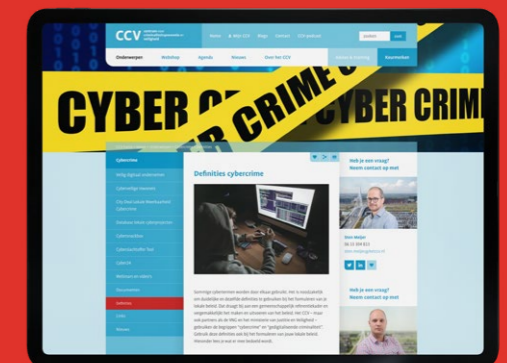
CCV centrum voor criminaliteitspreventie en veiligheid

Home Mijn CCV Blogs Contact CCV-webshop zoeken zoek

Onderwerpen Webshop Agenda Nieuws Over het CCV Kennisbank

CYBER CRIME CYBER CRIM

Cybercrime

Veilig digitaal ondernemen

Cyberveilige bewoners

City Hotel-zaak/Kwartaalstad Cybercrime

Cyberaanvallen

Cyberhulp

Definities

Links

Nieuws

Definities cybercrime

Heb je een vraag? Neem contact op met

Heb je een vraag? Neem contact op met